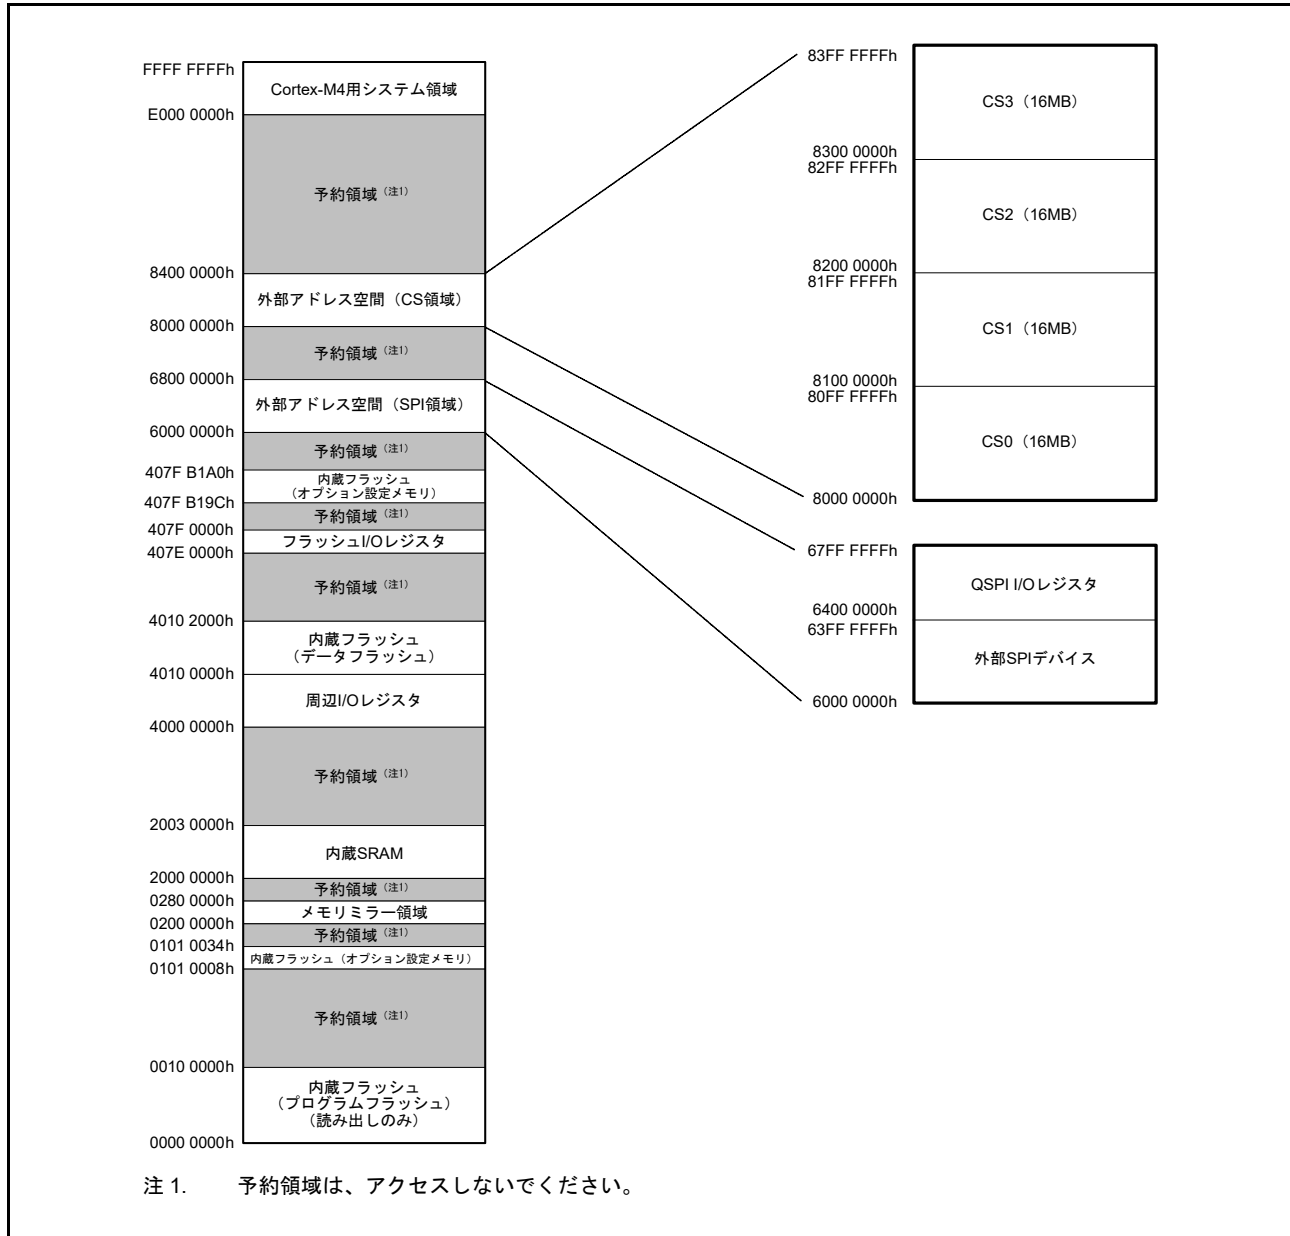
FFFF FFFFh
Cortex-M4用システム領域
E000 0000h
予約領域（注1）
8400 0000h
外部アドレス空間（CS領域）
8000 0000h
予約領域（注1）
6800 0000h
外部アドレス空間（SPI領域）
6000 0000h
予約領域（注1）
407F B1A0h
内蔵フラッシュ（オプション設定メモリ）
407F B19Ch
予約領域（注1）
407F 0000h
フラッシュI/Oレジスタ
407E 0000h
予約領域（注1）
4010 2000h
内蔵フラッシュ（データフラッシュ）
4010 0000h
周辺I/Oレジスタ
4000 0000h
予約領域（注1）
2003 0000h
内蔵SRAM
2000 0000h
予約領域（注1）
0280 0000h
メモリミラー領域
0200 0000h
予約領域（注1）
0101 0034h
内蔵フラッシュ（オプション設定メモリ）
0101 0008h
予約領域（注1）
0010 0000h
内蔵フラッシュ（プログラムフラッシュ）（読み出しのみ）
0000 0000h

83FF FFFFh
CS3（16MB）
8300 0000h
82FF FFFFh
CS2（16MB）
8200 0000h
81FF FFFFh
CS1（16MB）
8100 0000h
80FF FFFFh
CS0（16MB）
8000 0000h

67FF FFFFh
QSPI I/Oレジスタ
6400 0000h
63FF FFFFh
外部SPIデバイス
6000 0000h

注 1. 予約領域は、アクセスしないでください。